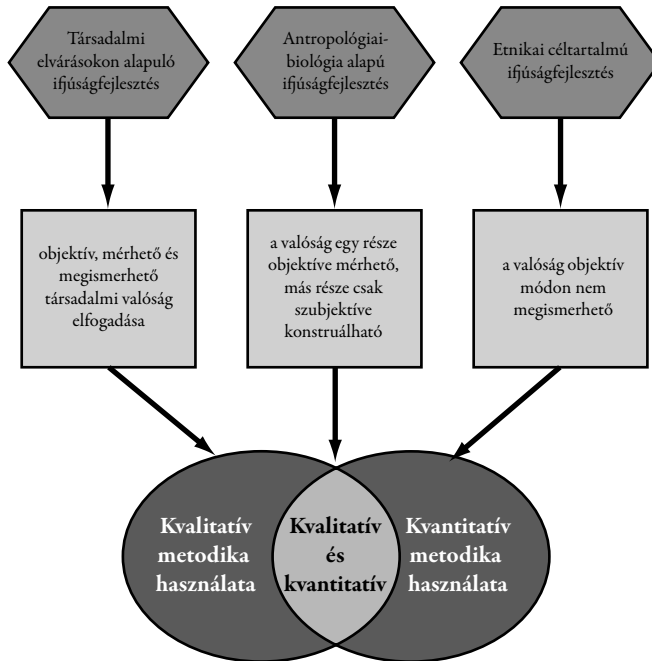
Társadalmi elvárásokon alapuló ifjúságfejlesztés

Antropológiai-biológia alapú ifjúságfejlesztés

Etnikai céltartalmú ifjúságfejlesztés

objektív, mérhető és megismerhető társadalmi valóság elfogadása

a valóság egy része objektíve mérhető, más része csak szubjektíve konstruálható

a valóság objektív módon nem megismerhető

Kvalitatív metodika használata

Kvalitatív és kvantitatív

Kvantitatív metodika használata